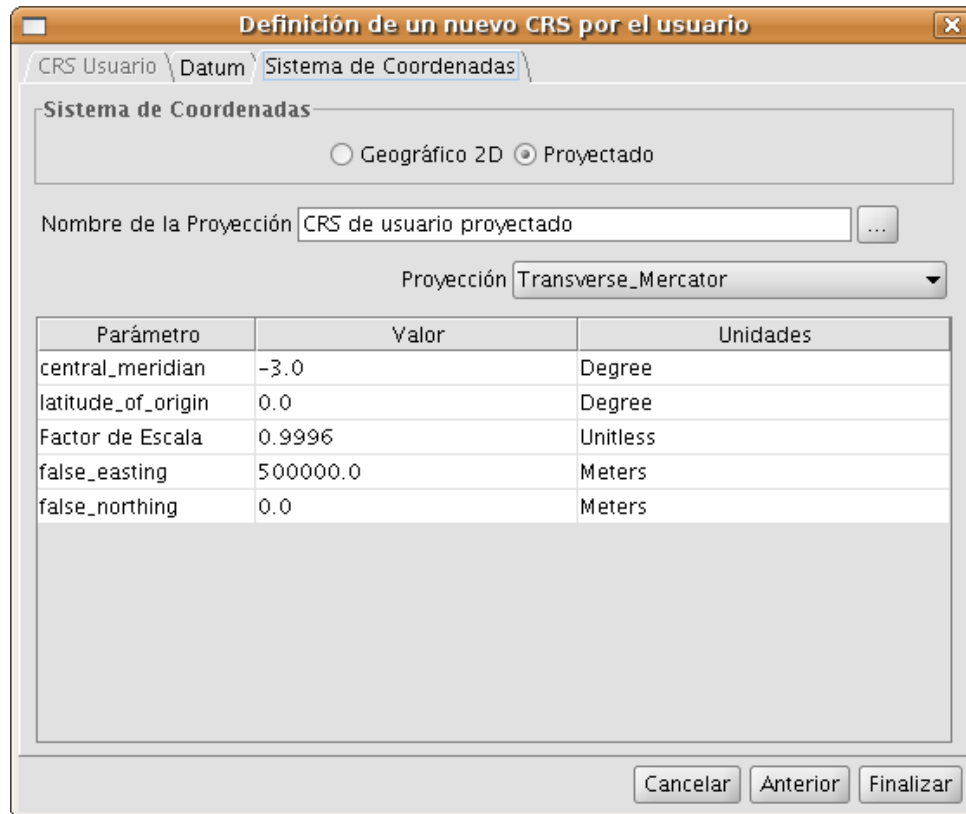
Definición de un nuevo CRS por el usuario

CRS Usuario | Datum | Sistema de Coordenadas

Sistema de Coordenadas

Geográfico 2D  Proyectado

Nombre de la Proyección CRS de usuario proyectado ...

Proyección Transverse_Mercator

| Parámetro | Valor | Unidades |
|---|---|---|
| central_meridian | -3.0 | Degree |
| latitude_of_origin | 0.0 | Degree |
| Factor de Escala | 0.9996 | Unitless |
| false_easting | 500000.0 | Meters |
| false_northing | 0.0 | Meters |

Cancelar  Anterior  Finalizar